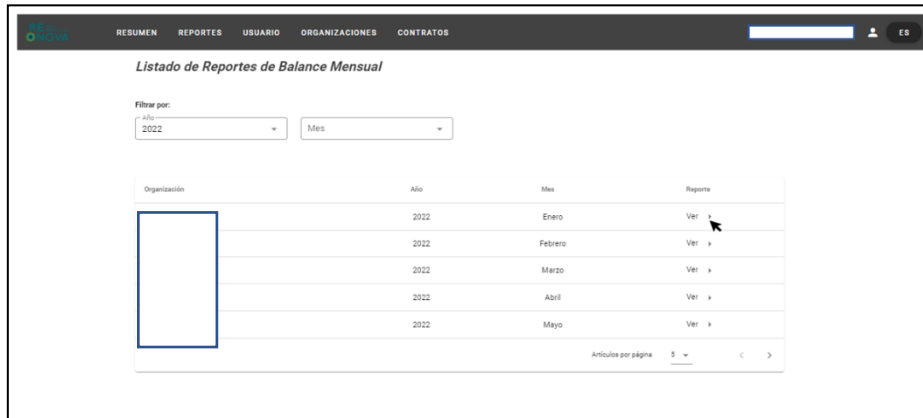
RESUMEN REPORTES USUARIO ORGANIZACIONES CONTRATOS

ES

Listado de Reportes de Balance Mensual

Filtrar por:

Año
2022

Mes

| Organización | Año | Mes | Reporte |
|---|---|---|---|
| | 2022 | Enero | Ver › |
| | 2022 | Febrero | Ver › |
| | 2022 | Marzo | Ver › |
| | 2022 | Abril | Ver › |
| | 2022 | Mayo | Ver › |

Artículos por página 5